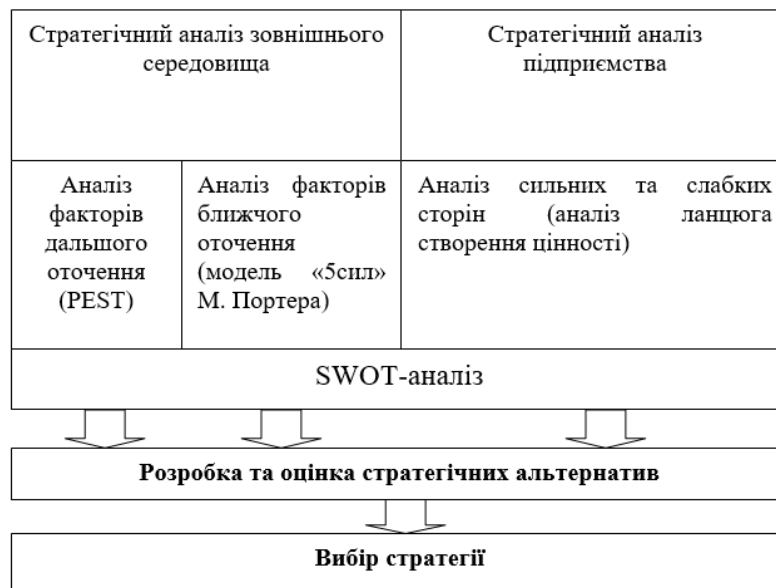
Стратегічний аналіз зовнішнього середовища

Стратегічний аналіз підприємства

Аналіз факторів дальшого оточення (PEST)

Аналіз факторів ближчого оточення (модель «5сил» М. Портера)

Аналіз сильних та слабких сторін (аналіз ланцюга створення цінності)

SWOT-аналіз

**Розробка та оцінка стратегічних альтернатив**

**Вибір стратегії**